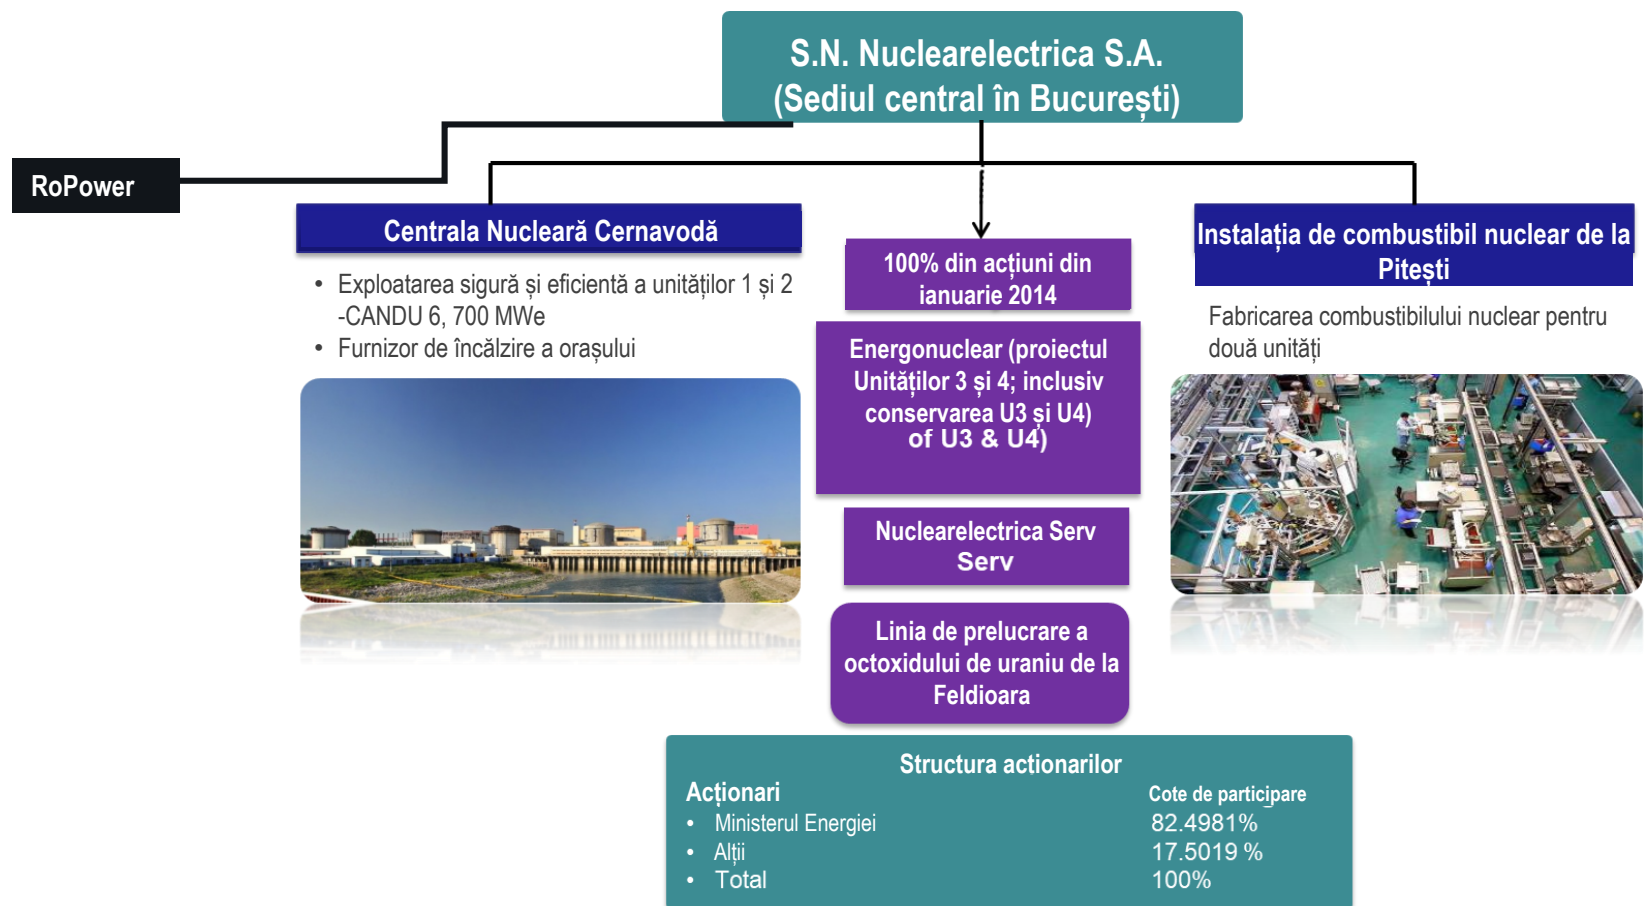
S.N. Nuclearelectrica S.A.
(Sediul central în București)

RoPower

Centrala Nucleară Cernavodă

• Exploatarea sigură și eficientă a unităților 1 și 2 -CANDU 6, 700 MWe
• Furnizor de încălzire a orașului

100% din acțiuni din ianuarie 2014

Energonuclear (proiectul Unităților 3 și 4; inclusiv conservarea U3 și U4)
of U3 & U4)

Nuclearelectrica Serv
Serv

Linia de prelucrare a octoxidului de uraniu de la Feldioara

Instalația de combustibil nuclear de la Pitești

Fabricarea combustibilului nuclear pentru două unități

Structura actionarilor

| Acționari | Cote de participare |
|---|---|
| • Ministerul Energiei | 82.4981% |
| • Alții | 17.5019 % |
| • Total | 100% |